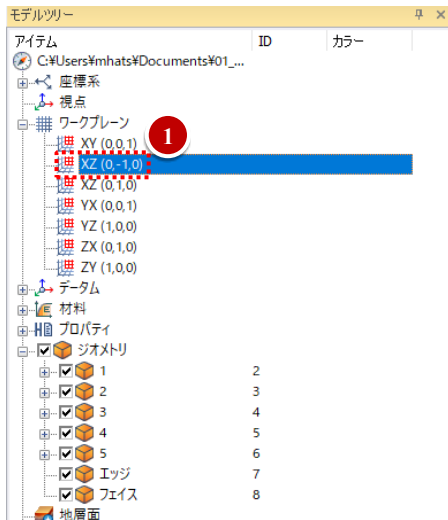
モデルツリー

| アイテム | ID | カラー |
|---|---|---|
| C:¥Users¥mhats¥Documents¥01_... | | |
| 座標系 | | |
| 視点 | | |
| ワークプレーン | | |
| XY (0,0,1) | | |
| XZ (0,-1,0) | | |
| XZ (0,1,0) | | |
| YX (0,0,1) | | |
| YZ (1,0,0) | | |
| ZX (0,1,0) | | |
| ZY (1,0,0) | | |
| データム | | |
| 材料 | | |
| プロパティ | | |
| ジオメトリ | | |
| 1 | 2 | |
| 2 | 3 | |
| 3 | 4 | |
| 4 | 5 | |
| 5 | 6 | |
| エッジ | 7 | |
| フェイス | 8 | |
| 地層面 | | |

1